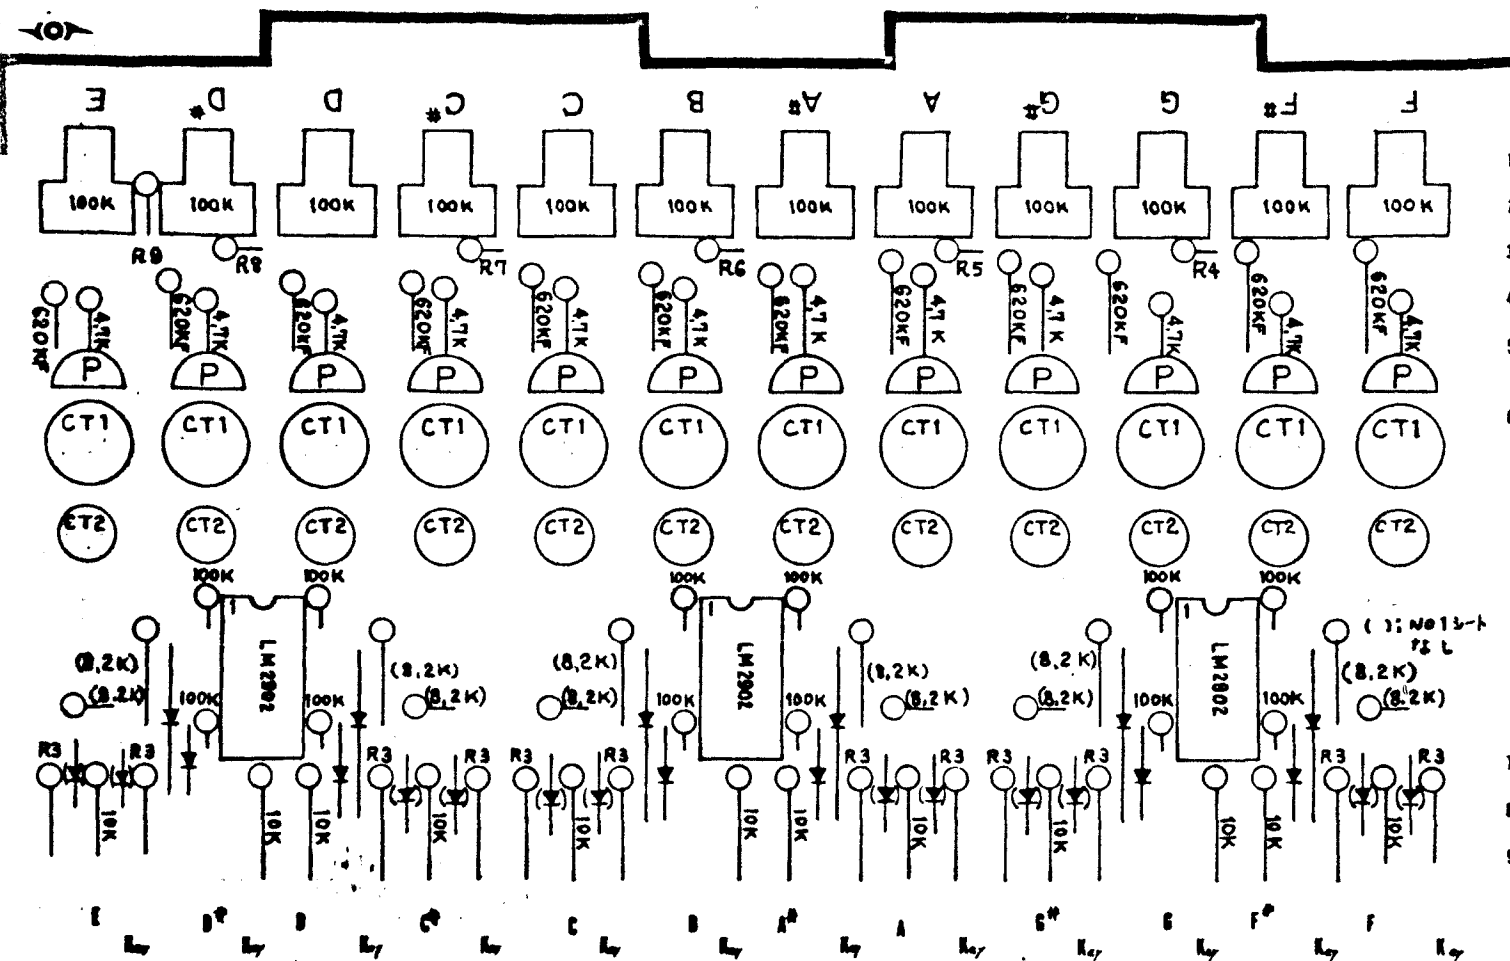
E D# D C# C B A# A G# G F# F

100K 100K 100K 100K 100K 100K 100K 100K 100K 100K 100K 100K

R9 R8 R7 R6 R5 R4

620KF 4.7K 620KF 4.7K 620KF 4.7K 620KF 4.7K 620KF 4.7K 620KF 4.7K 620KF 4.7K 620KF 4.7K 620KF 4.7K 620KF 4.7K 620KF 4.7K 620KF 4.7K

P P P P P P P P P P P P

CT1 CT1 CT1 CT1 CT1 CT1 CT1 CT1 CT1 CT1 CT1 CT1

CT2 CT2 CT2 CT2 CT2 CT2 CT2 CT2 CT2 CT2 CT2 CT2

100K 100K 100K 100K 100K 100K

1 LM2902 1 LM2902 1 LM2902

( ): No13-ト なし

(8.2K) (8.2K) (8.2K) (8.2K) (8.2K) (8.2K) (8.2K) (8.2K) (8.2K) (8.2K) (8.2K) (8.2K)

100K 100K 100K 100K 100K 100K

R3 R3 R3 R3 R3 R3 R3 R3 R3 R3 R3 R3

10K 10K 10K 10K 10K 10K 10K 10K 10K 10K 10K 10K

E Key D# Key D Key C# Key C Key B Key A# Key A Key G# Key G Key F# Key F Key